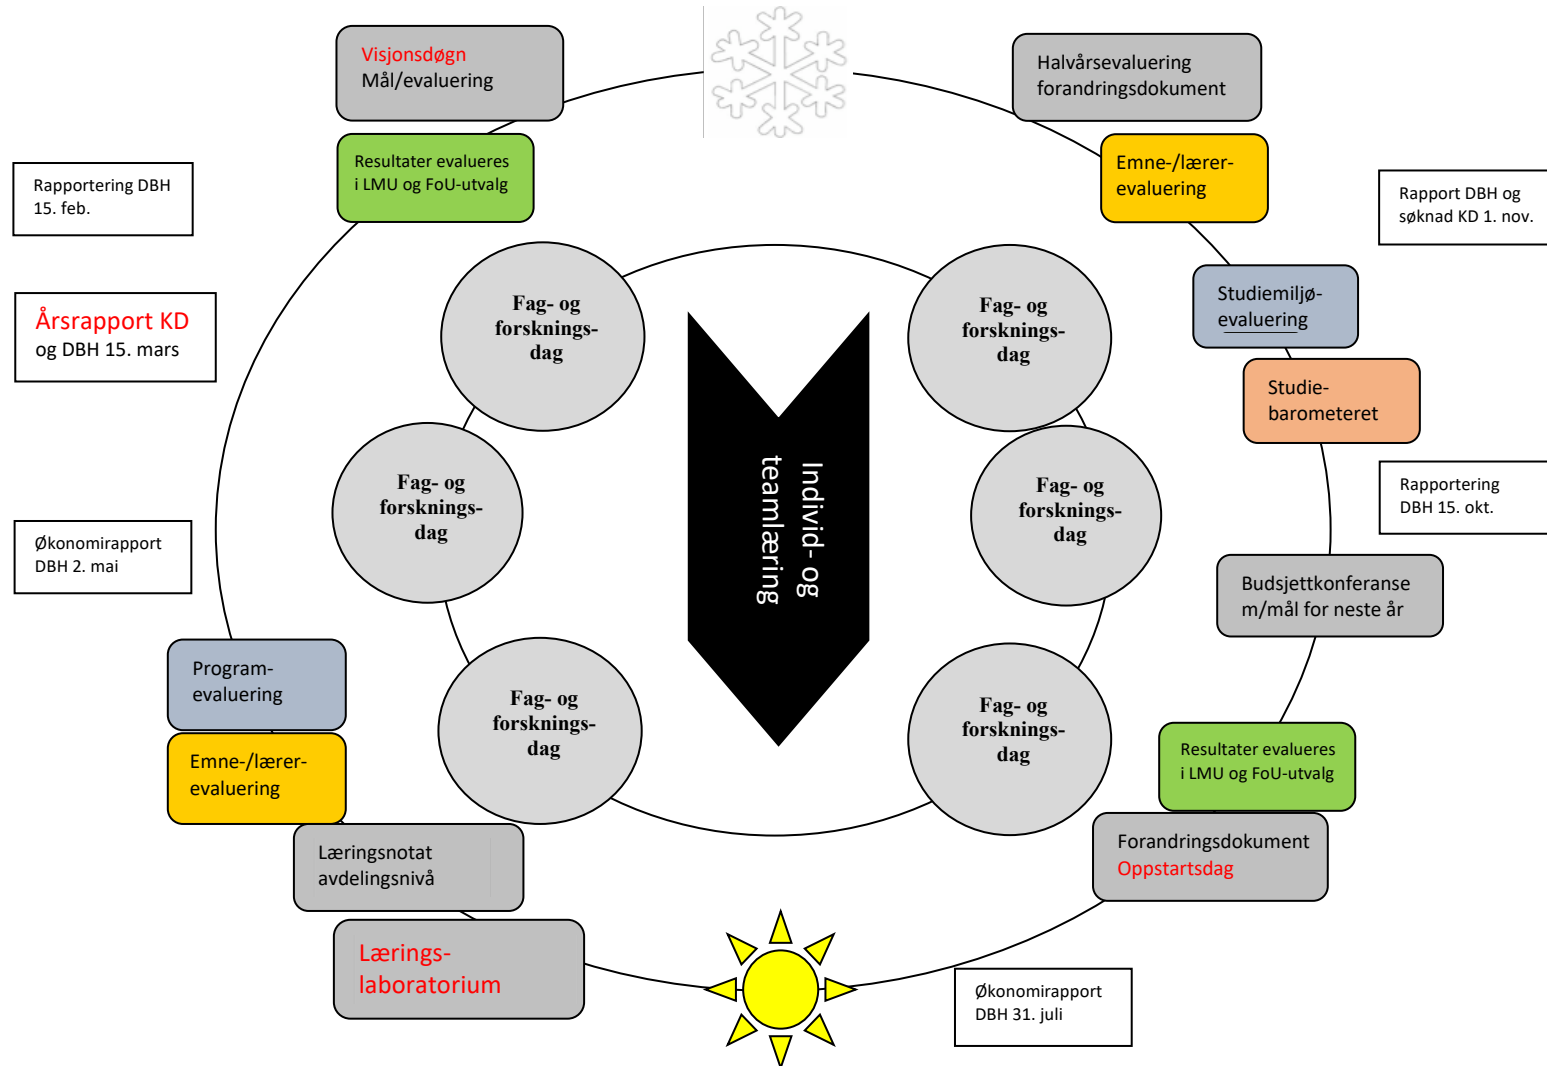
Visjonsdøgn
Mål/evaluering

Halvårsevaluering
forandringsdokument

Resultater evalueres i LMU og FoU-utvalg

Emne-/lærer-evaluering

Rapportering DBH 15. feb.

Rapport DBH og søknad KD 1. nov.

Årsrapport KD
og DBH 15. mars

Studiemiljø-evaluering

Studie-barometeret

Fag- og forsknings-dag

Fag- og forsknings-dag

Fag- og forsknings-dag

Individ- og teamlæring

Fag- og forsknings-dag

Rapportering DBH 15. okt.

Økonomirapport DBH 2. mai

Budsjettkonferanse m/mål for neste år

Program-evaluering

Fag- og forsknings-dag

Fag- og forsknings-dag

Emne-/lærer-evaluering

Resultater evalueres i LMU og FoU-utvalg

Læringsnotat avdelingsnivå

Forandringsdokument
Oppstartsdag

Lærings-laboratorium

Økonomirapport DBH 31. juli